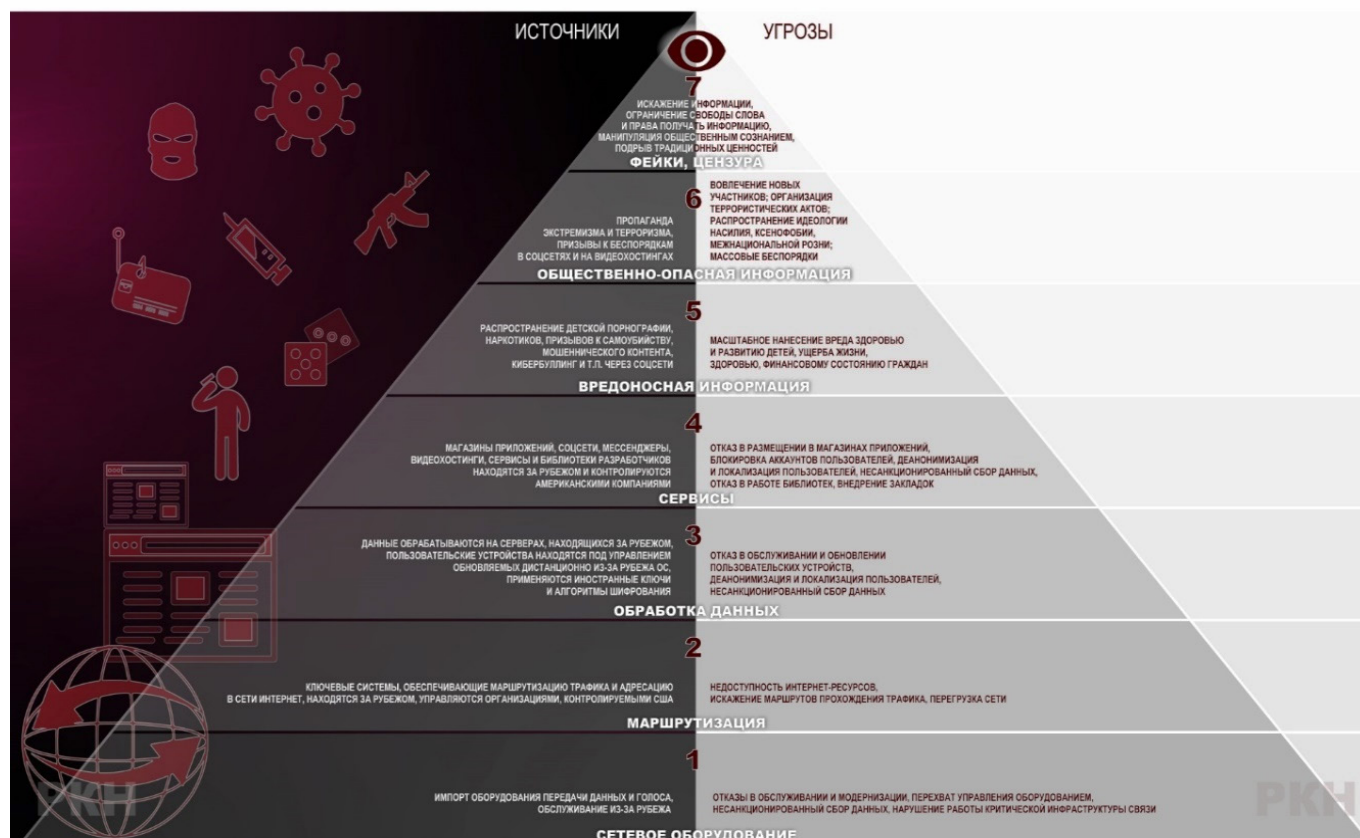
ИСТОЧНИКИ

УГРОЗЫ

7

ИСКАЖЕНИЕ ИНФОРМАЦИИ, ОГРАНИЧЕНИЕ СВОБОДЫ СЛОВА И ПРАВА ПОЛУЧАТЬ ИНФОРМАЦИЮ, МАНИПУЛЯЦИЯ ОБЩЕСТВЕННЫМ СОЗНАНИЕМ, ПОДРЫВ ТРАДИЦИОННЫХ ЦЕННОСТЕЙ

ФЕЙКИ, ЦЕНЗУРА

6

ПРОПАГАНДА ЭКСТРЕМИЗМА И ТЕРРОРИЗМА, ПРИЗЫВЫ К БЕСПОРЯДКАМ В СОЦСЕТЯХ И НА ВИДЕОХОСТИНГАХ

ВОВЛЕЧЕНИЕ НОВЫХ УЧАСТНИКОВ; ОРГАНИЗАЦИЯ ТЕРРОРИСТИЧЕСКИХ АКТОВ; РАСПРОСТРАНЕНИЕ ИДЕОЛОГИИ НАСИЛИЯ, КСЕНОФОБИИ, МЕЖНАЦИОНАЛЬНОЙ РОЗНИ; МАССОВЫЕ БЕСПОРЯДКИ

ОБЩЕСТВЕННО-ОПАСНАЯ ИНФОРМАЦИЯ

5

РАСПРОСТРАНЕНИЕ ДЕТСКОЙ ПОРНОГРАФИИ, НАРКОТИКОВ, ПРИЗЫВОВ К САМОУБИЙСТВУ, МОШЕННИЧЕСКОГО КОНТЕНТА, КИБЕРБУЛЛИНГ И Т.П. ЧЕРЕЗ СОЦСЕТИ

МАСШТАБНОЕ НАНЕСЕНИЕ ВРЕДА ЗДОРОВЬЮ И РАЗВИТИЮ ДЕТЕЙ, УЩЕРБА ЖИЗНИ, ЗДОРОВЬЮ, ФИНАНСОВОМУ СОСТОЯНИЮ ГРАЖДАН

ВРЕДОНОСНАЯ ИНФОРМАЦИЯ

4

МАГАЗИНЫ ПРИЛОЖЕНИЙ, СОЦСЕТИ, МЕССЕНДЖЕРЫ, ВИДЕОХОСТИНГИ, СЕРВИСЫ И БИБЛИОТЕКИ РАЗРАБОТЧИКОВ НАХОДЯТСЯ ЗА РУБЕЖОМ И КОНТРОЛИРУЮТСЯ АМЕРИКАНСКИМИ КОМПАНИЯМИ

ОТКАЗ В РАЗМЕЩЕНИИ В МАГАЗИНАХ ПРИЛОЖЕНИЙ, БЛОКИРОВКА АККАУНТОВ ПОЛЬЗОВАТЕЛЕЙ, ДЕАНОНИМИЗАЦИЯ И ЛОКАЛИЗАЦИЯ ПОЛЬЗОВАТЕЛЕЙ, НЕСАНКЦИОНИРОВАННЫЙ СБОР ДАННЫХ, ОТКАЗ В РАБОТЕ БИБЛИОТЕК, ВНЕДРЕНИЕ ЗАКЛАДОК

СЕРВИСЫ

3

ДАННЫЕ ОБРАБАТЫВАЮТСЯ НА СЕРВЕРАХ, НАХОДЯЩИХСЯ ЗА РУБЕЖОМ, ПОЛЬЗОВАТЕЛЬСКИЕ УСТРОЙСТВА НАХОДЯТСЯ ПОД УПРАВЛЕНИЕМ ОБНОВЛЯЕМЫХ ДИСТАНЦИОННО ИЗ-ЗА РУБЕЖА ОС, ПРИМЕНЯЮТСЯ ИНОСТРАННЫЕ КЛЮЧИ И АЛГОРИТМЫ ШИФРОВАНИЯ

ОТКАЗ В ОБСЛУЖИВАНИИ И ОБНОВЛЕНИИ ПОЛЬЗОВАТЕЛЬСКИХ УСТРОЙСТВ, ДЕАНОНИМИЗАЦИЯ И ЛОКАЛИЗАЦИЯ ПОЛЬЗОВАТЕЛЕЙ, НЕСАНКЦИОНИРОВАННЫЙ СБОР ДАННЫХ

ОБРАБОТКА ДАННЫХ

2

КЛЮЧЕВЫЕ СИСТЕМЫ, ОБЕСПЕЧИВАЮЩИЕ МАРШРУТИЗАЦИЮ ТРАФИКА И АДРЕСАЦИЮ В СЕТИ ИНТЕРНЕТ, НАХОДЯТСЯ ЗА РУБЕЖОМ, УПРАВЛЯЮТСЯ ОРГАНИЗАЦИЯМИ, КОНТРОЛИРУЕМЫМИ США

НЕДОСТУПНОСТЬ ИНТЕРНЕТ-РЕСУРСОВ, ИСКАЖЕНИЕ МАРШРУТОВ ПРОХОЖДЕНИЯ ТРАФИКА, ПЕРЕГРУЗКА СЕТИ

МАРШРУТИЗАЦИЯ

1

ИМПОРТ ОБОРУДОВАНИЯ ПЕРЕДАЧИ ДАННЫХ И ГОЛОСА, ОБСЛУЖИВАНИЕ ИЗ-ЗА РУБЕЖА

ОТКАЗЫ В ОБСЛУЖИВАНИИ И МОДЕРНИЗАЦИИ, ПЕРЕХВАТ УПРАВЛЕНИЯ ОБОРУДОВАНИЕМ, НЕСАНКЦИОНИРОВАННЫЙ СБОР ДАННЫХ, НАРУШЕНИЕ РАБОТЫ КРИТИЧЕСКОЙ ИНФРАСТРУКТУРЫ СВЯЗИ

СЕТЕВОЕ ОБОРУДОВАНИЕ

РКН

РКН